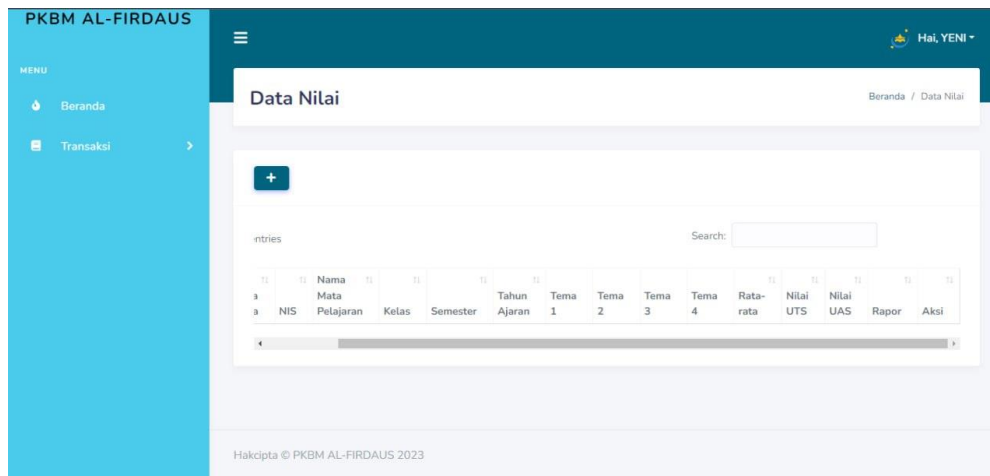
PKBM AL-FIRDAUS

MENU

Beranda

Transaksi

Hai, YENI

Data Nilai

Beranda / Data Nilai

+

ntries

Search:

| a a | NIS | Nama Mata Pelajaran | Kelas | Semester | Tahun Ajaran | Tema 1 | Tema 2 | Tema 3 | Tema 4 | Rata-rata | Nilai UTS | Nilai UAS | Rapor | Aksi |
|---|---|---|---|---|---|---|---|---|---|---|---|---|---|---|

Hakcipta © PKBM AL-FIRDAUS 2023